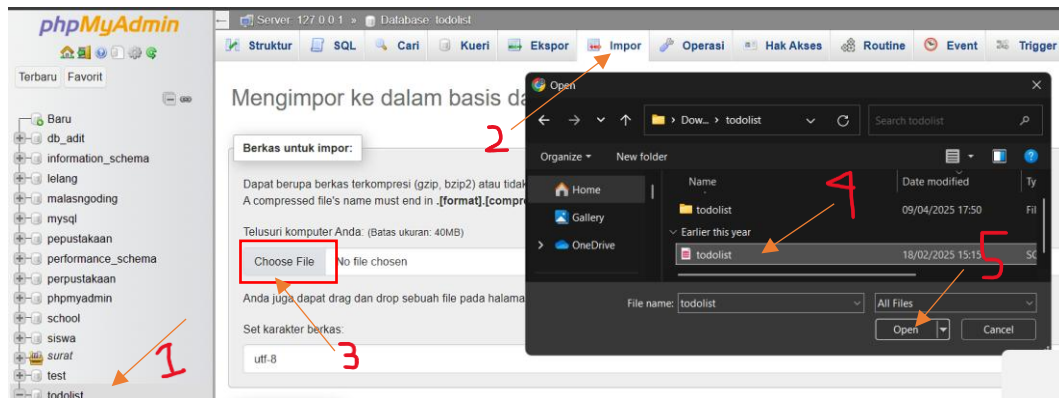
phpMyAdmin

Terbaru Favorit

Baru
db_adit
information_schema
lelang
malasngoding
mysql
pepustakaan
performance_schema
perpustakaan
phpmyadmin
school
siswa
surat
test
todolist

Server: 127.0.0.1 » Database: todolist

Struktur SQL Cari Kueri Ekspor Impor Operasi Hak Akses Routine Event Trigger

Mengimpor ke dalam basis da

Berkas untuk impor:

Dapat berupa berkas terkompresi (gzip, bzip2) atau tidak
A compressed file's name must end in .[format].[compre

Telusuri komputer Anda: (Batas ukuran: 40MB)

Choose File No file chosen

Anda juga dapat drag dan drop sebuah file pada halama

Set karakter berkas:

utf-8

Open

Dow... › todolist

Search todolist

Organize New folder

Home
Gallery
OneDrive

Name
Date modified
Ty

todolist 09/04/2025 17:50 Fil

Earlier this year

todolist 18/02/2025 15:15 SC

File name: todolist

All Files

Open Cancel

1
2
3
4
5